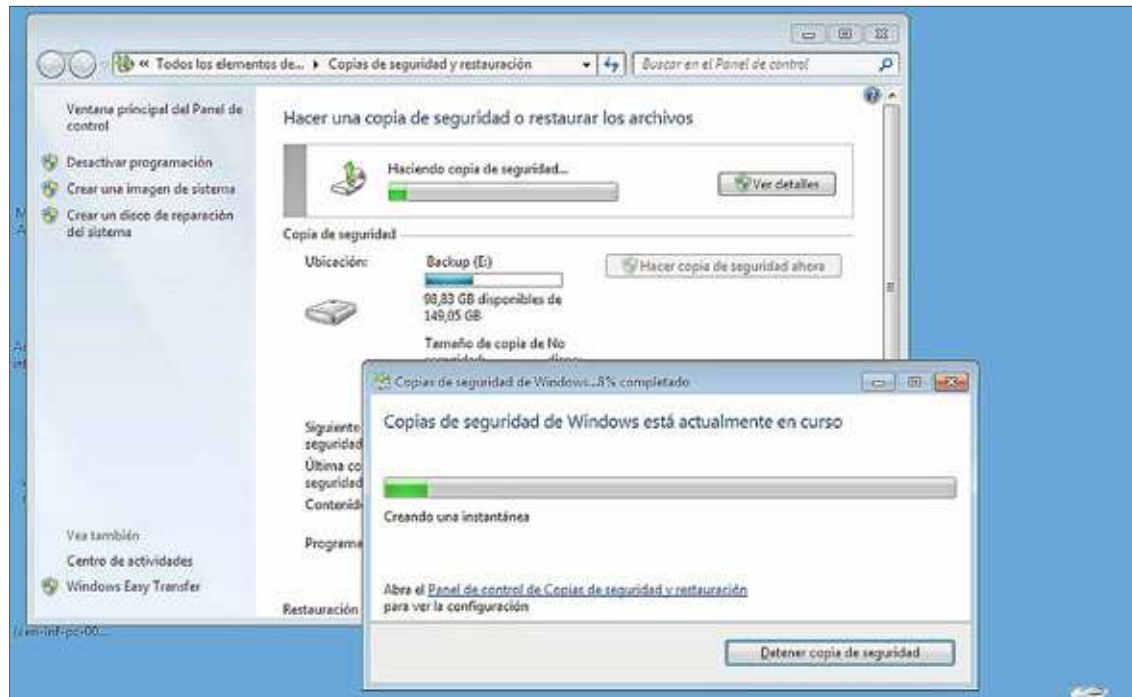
« Todos los elementos de... ▸ Copias de seguridad y restauración

Buscar en el Panel de control

Ventana principal del Panel de control

Desactivar programación

Crear una imagen de sistema

Crear un disco de reparación del sistema

Vea también

Centro de actividades

Windows Easy Transfer

Hacer una copia de seguridad o restaurar los archivos

Haciendo copia de seguridad...

Ver detalles

Copia de seguridad

Ubicación:

Backup (E:)

98,83 GB disponibles de 149,05 GB

Tamaño de copia de No

Hacer copia de seguridad ahora

Siguiente seguridad

Última co seguridad

Contenid

Program

Restauración

Copias de seguridad de Windows...8% completado

Copias de seguridad de Windows está actualmente en curso

Creando una instantánea

Abre el Panel de control de Copias de seguridad y restauración para ver la configuración

Detener copia de seguridad

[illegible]-inf-pc-00...